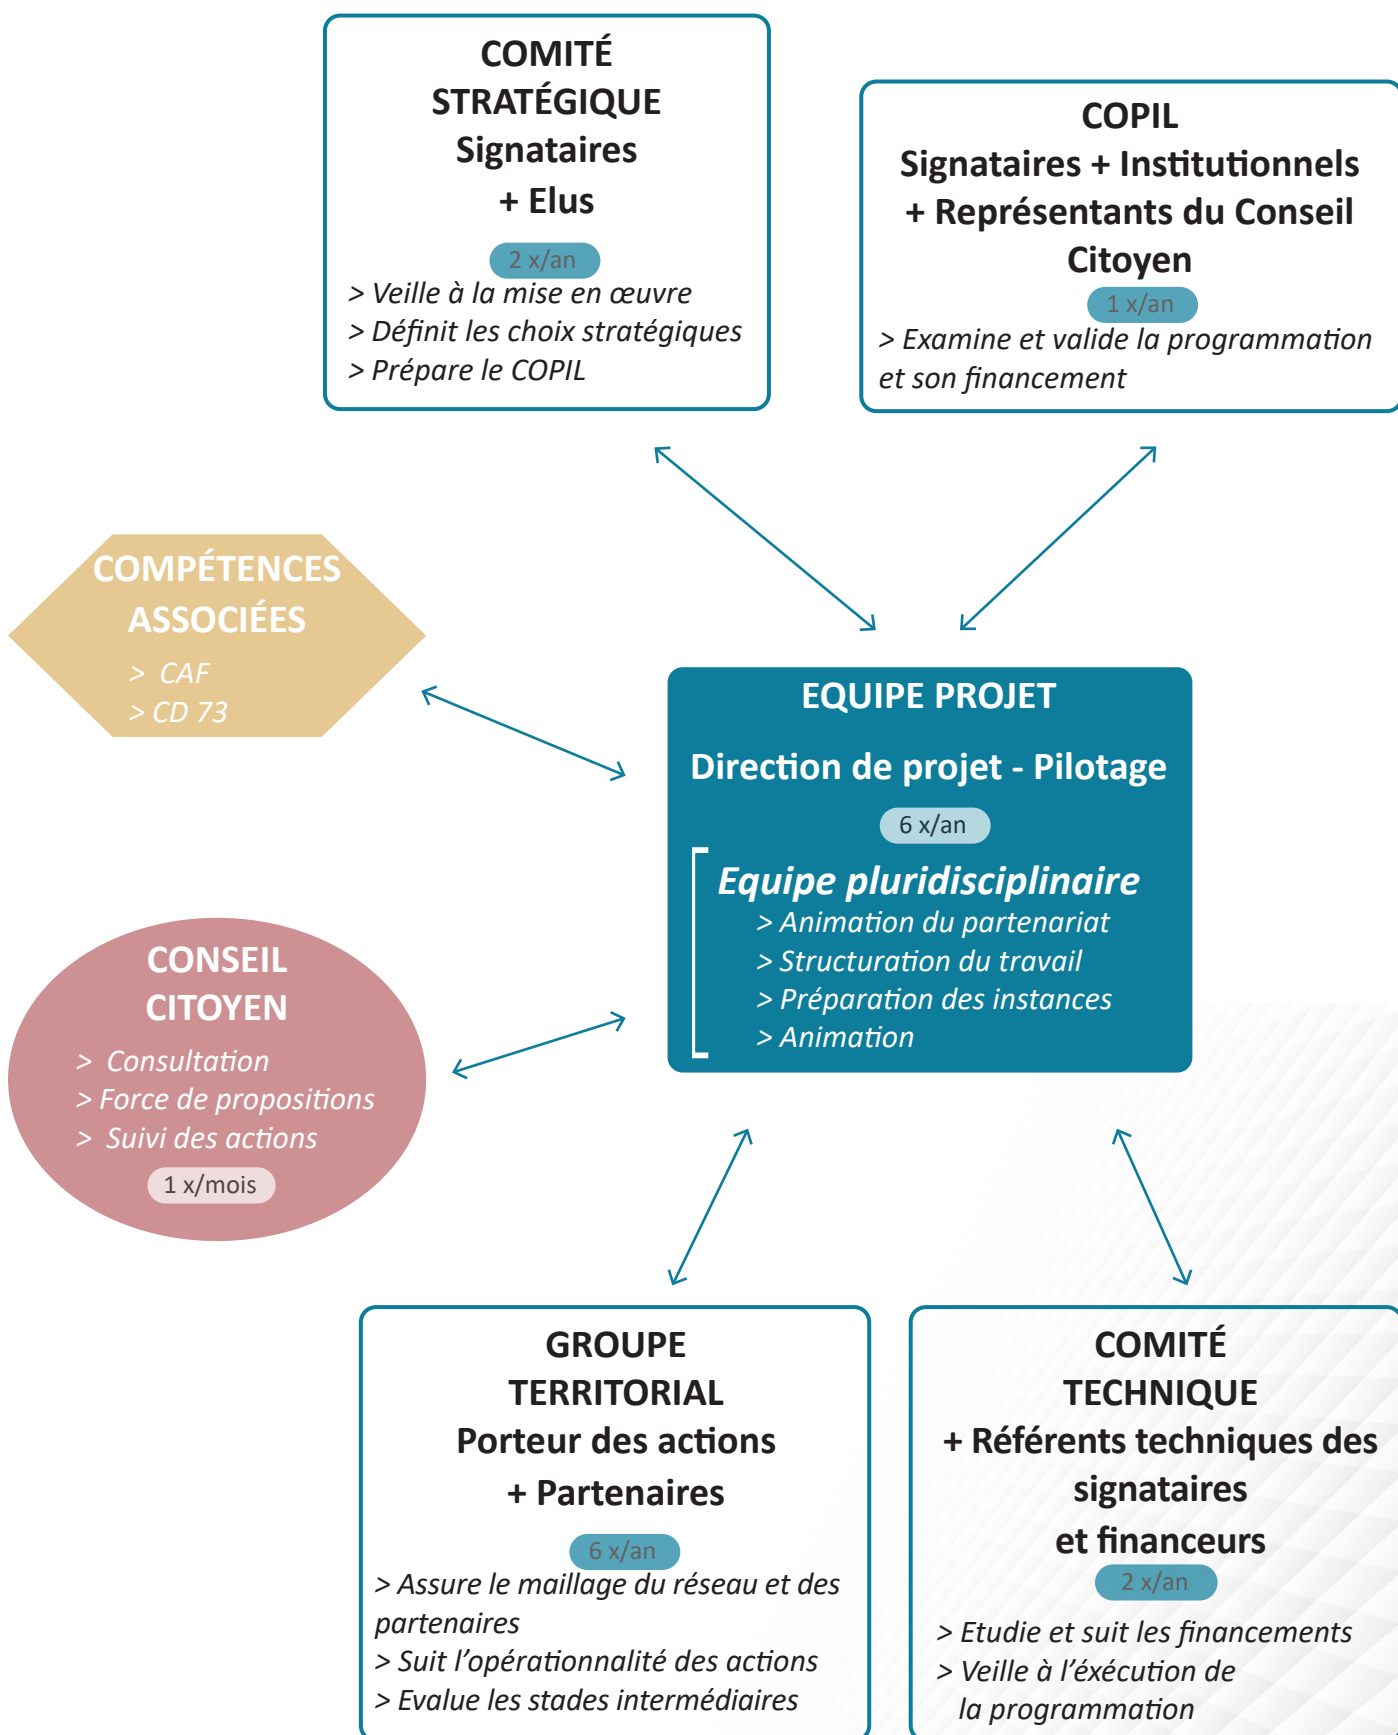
COMITÉ STRATÉGIQUE
Signataires
+ Elus

2 x/an

> Veille à la mise en œuvre
> Définit les choix stratégiques
> Prépare le COPIL

COPIL
Signataires + Institutionnels
+ Représentants du Conseil Citoyen

1 x/an

> Examine et valide la programmation et son financement

COMPÉTENCES ASSOCIÉES
> CAF
> CD 73

EQUIPE PROJET

Direction de projet - Pilotage

6 x/an

Equipe pluridisciplinaire
> Animation du partenariat
> Structuration du travail
> Préparation des instances
> Animation

CONSEIL CITOYEN
> Consultation
> Force de propositions
> Suivi des actions

1 x/mois

GROUPE TERRITORIAL
Porteur des actions
+ Partenaires

6 x/an

> Assure le maillage du réseau et des partenaires
> Suit l'opérationnalité des actions
> Evalue les stades intermédiaires

COMITÉ TECHNIQUE
+ Référents techniques des signataires
et financeurs

2 x/an

> Etudie et suit les financements
> Veille à l'éxécution de la programmation